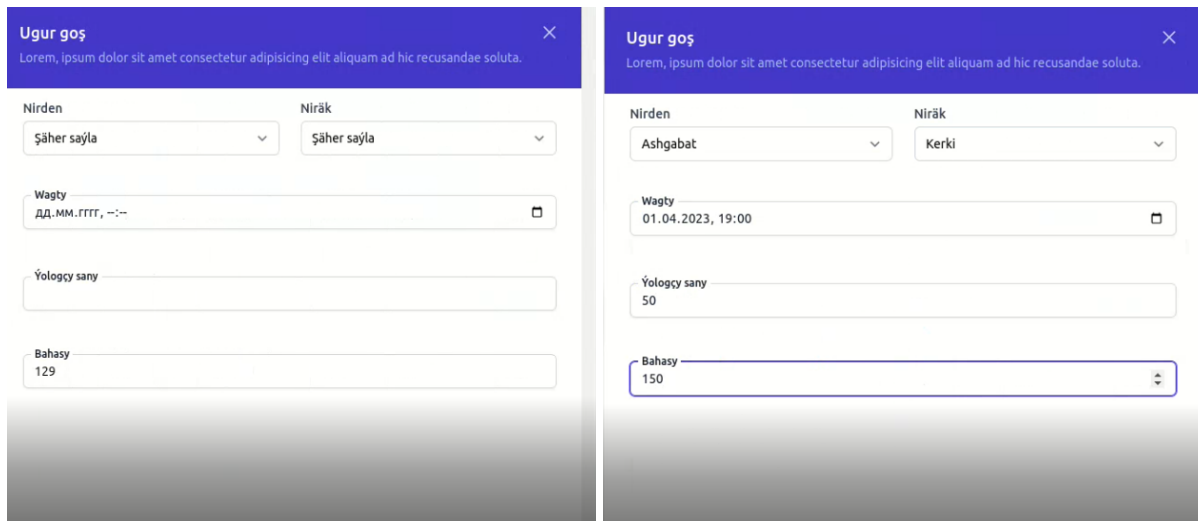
Ugur goş
Lorem, ipsum dolor sit amet consectetur adipisicing elit aliquam ad hic recusandae soluta.

Nirden
Şäher saýla

Niräk
Şäher saýla

Wagty
дд.мм.гггг, --:--

Ýologçy sany

Bahasy
129

Ugur goş
Lorem, ipsum dolor sit amet consectetur adipisicing elit aliquam ad hic recusandae soluta.

Nirden
Ashgabat

Niräk
Kerki

Wagty
01.04.2023, 19:00

Ýologçy sany
50

Bahasy
150